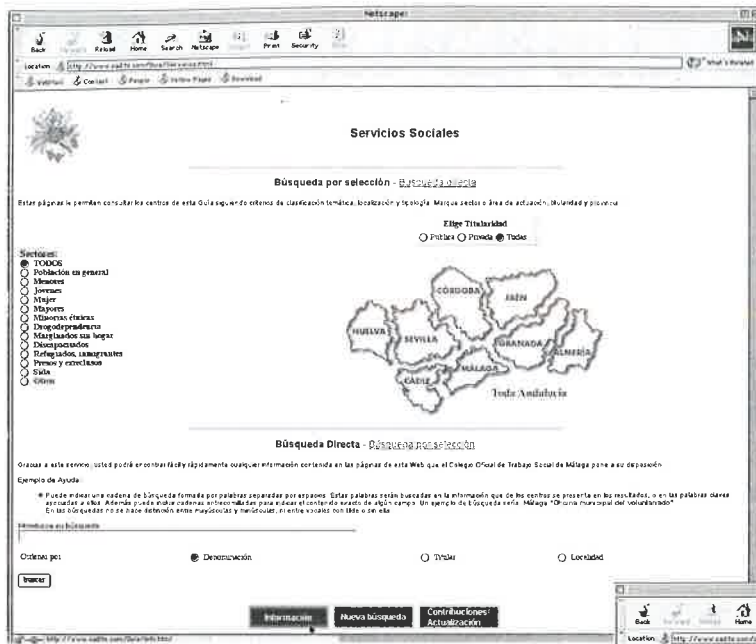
Netscape:

Back Forward Reload Home Search Netscape Images Print Security Stop

Location: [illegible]

What's Related

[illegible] Contact People Yellow Pages Download

Servicios Sociales

Búsqueda por selección - Búsqueda directa

Estas páginas le permiten consultar los centros de esta Guía siguiendo criterios de clasificación temática, localización y tipología. Marque sector o área de actuación, titularidad y provincia

Elige Titularidad

Pública Privada Todas

Sectores:
TODOS
Población en general
Menores
Jovenes
Mujer
Mayores
Minorías étnicas
Drogodependencia
Marginados sin hogar
Discapacitados
Refugiados, inmigrantes
Presos y exreclusos
Sida
Otros

CÓRDOBA
JAÉN
HUELVA
SEVILLA
GRANADA
ALMERÍA
CADIZ
MÁLAGA
Toda Andalucía

Búsqueda Directa - Búsqueda por selección

Gracias a este servicio, usted podrá encontrar fácil y rápidamente cualquier información contenida en las páginas de esta Web que el Colegio Oficial de Trabajo Social de Málaga pone a su disposición.

Ejemplo de Ayuda:

Puede indicar una cadena de búsqueda formada por palabras separadas por espacios. Estas palabras serán buscadas en la información que de los centros se presenta en los resultados, o en las palabras claves asociadas a ellos. Además puede incluir cadenas entrecomilladas para indicar el contenido exacto de algún campo. Un ejemplo de búsqueda sería: Málaga "Oficina municipal del voluntariado"
En las búsquedas no se hace distinción entre mayúsculas y minúsculas, ni entre vocales con tilde o sin ella.

Introduzca su búsqueda

Ordenar por: Denominación Titular Localidad

buscar

Información Nueva búsqueda Contribuciones/ Actualización

Back Forward Reload Home

Location: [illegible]